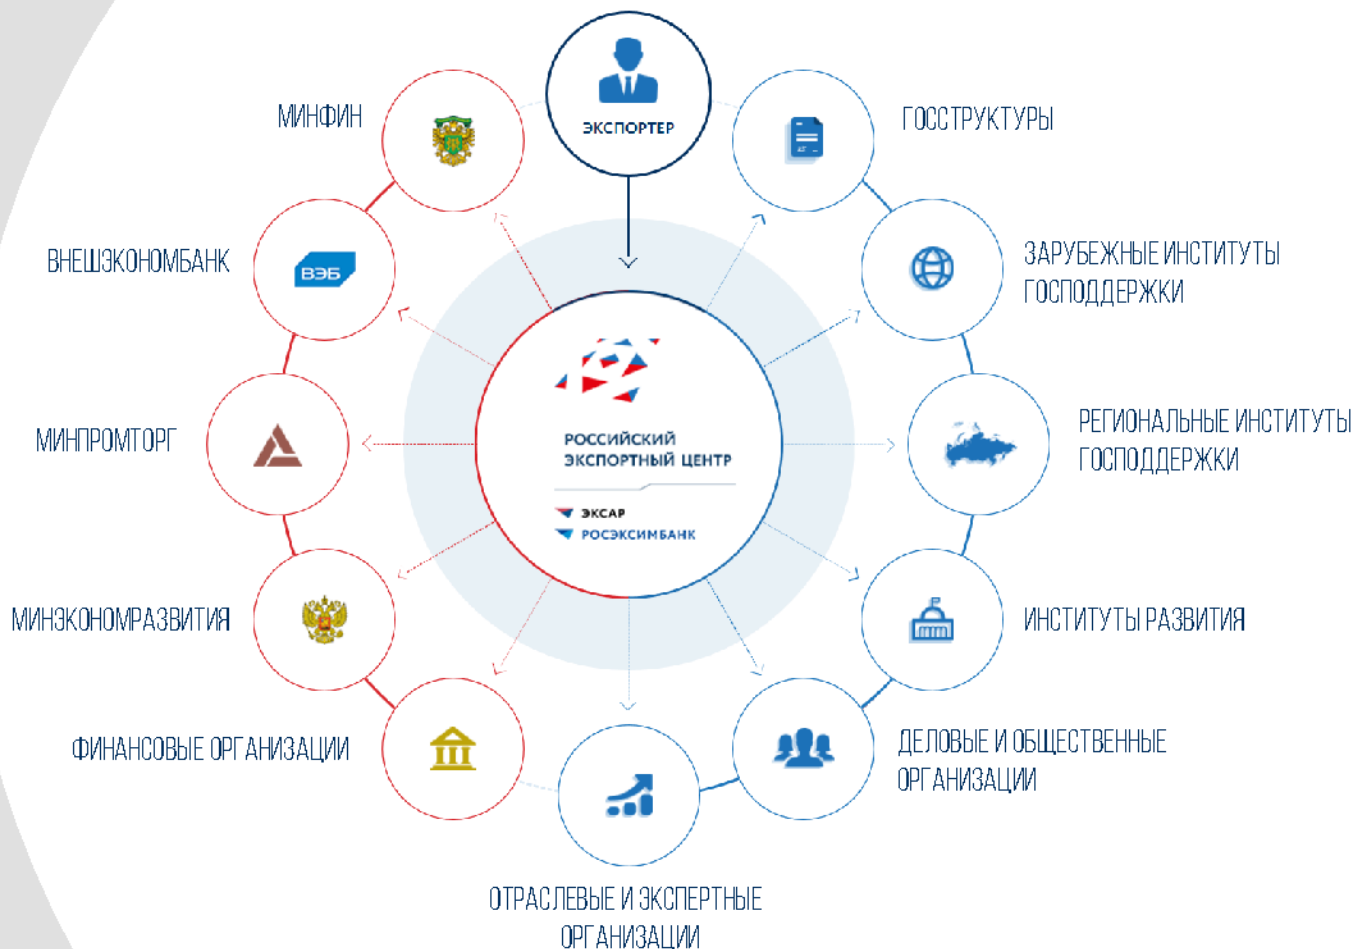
ЭКСПОРТЕР

МИНФИН

ГОССТРУКТУРЫ

ВНЕШЭКОНОМБАНК

ВЭБ

ЗАРУБЕЖНЫЕ ИНСТИТУТЫ ГОСПОДДЕРЖКИ

РОССИЙСКИЙ ЭКСПОРТНЫЙ ЦЕНТР

ЭКСАР

РОСЭКСИМБАНК

МИНПРОМТОРГ

РЕГИОНАЛЬНЫЕ ИНСТИТУТЫ ГОСПОДДЕРЖКИ

МИНЭКОНОМРАЗВИТИЯ

ИНСТИТУТЫ РАЗВИТИЯ

ФИНАНСОВЫЕ ОРГАНИЗАЦИИ

ДЕЛОВЫЕ И ОБЩЕСТВЕННЫЕ ОРГАНИЗАЦИИ

ОТРАСЛЕВЫЕ И ЭКСПЕРТНЫЕ ОРГАНИЗАЦИИ